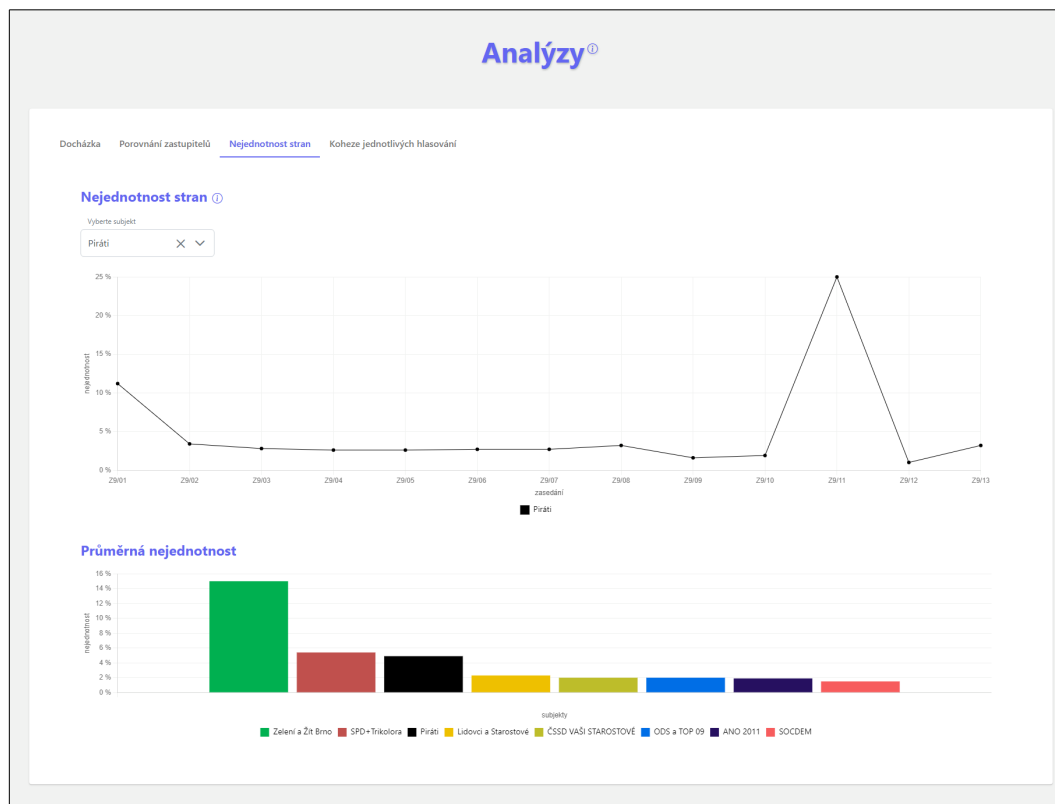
Analýzy ⓘ

Docházka | Porovnání zastupitelů | Nejednotnost stran | Koheze jednotlivých hlasování

Nejednotnost stran ⓘ

Vyberte subjekt
Piráti

25 %
20 %
15 %
10 %
5 %
0 %
nejednotnost
Z9/01 Z9/02 Z9/03 Z9/04 Z9/05 Z9/06 Z9/07 Z9/08 Z9/09 Z9/10 Z9/11 Z9/12 Z9/13
zasedání
Piráti

Průměrná nejednotnost

16 %
14 %
12 %
10 %
8 %
6 %
4 %
2 %
0 %
nejednotnost
subjekty
Zelení a Žít Brno | SPD+Trikolora | Piráti | Lidovci a Starostové | ČSSD VAŠI STAROSTOVÉ | ODS a TOP 09 | ANO 2011 | SOCDEM